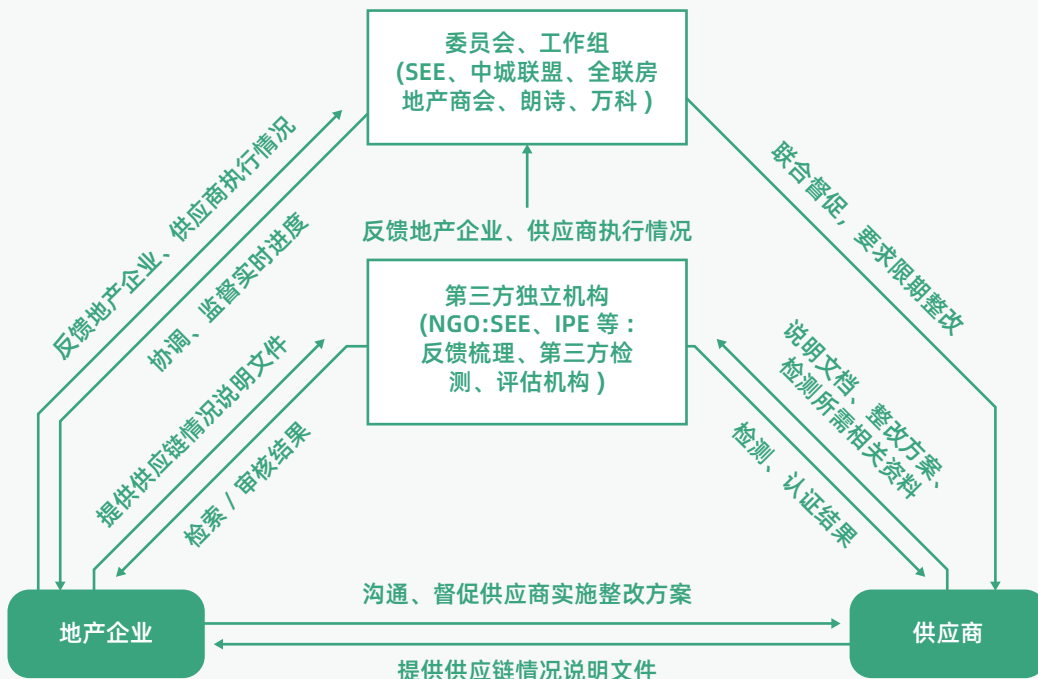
委员会、工作组
(SEE、中城联盟、全联房地产商会、朗诗、万科 )

反馈地产企业、供应商执行情况

协调、监督实时进度

联合督促，要求限期整改

反馈地产企业、供应商执行情况

第三方独立机构
(NGO:SEE、IPE 等：反馈梳理、第三方检测、评估机构 )

提供供应链情况说明文件

检索 / 审核结果

说明文档、整改方案、检测所需相关资料

检测、认证结果

沟通、督促供应商实施整改方案

地产企业

供应商

提供供应链情况说明文件